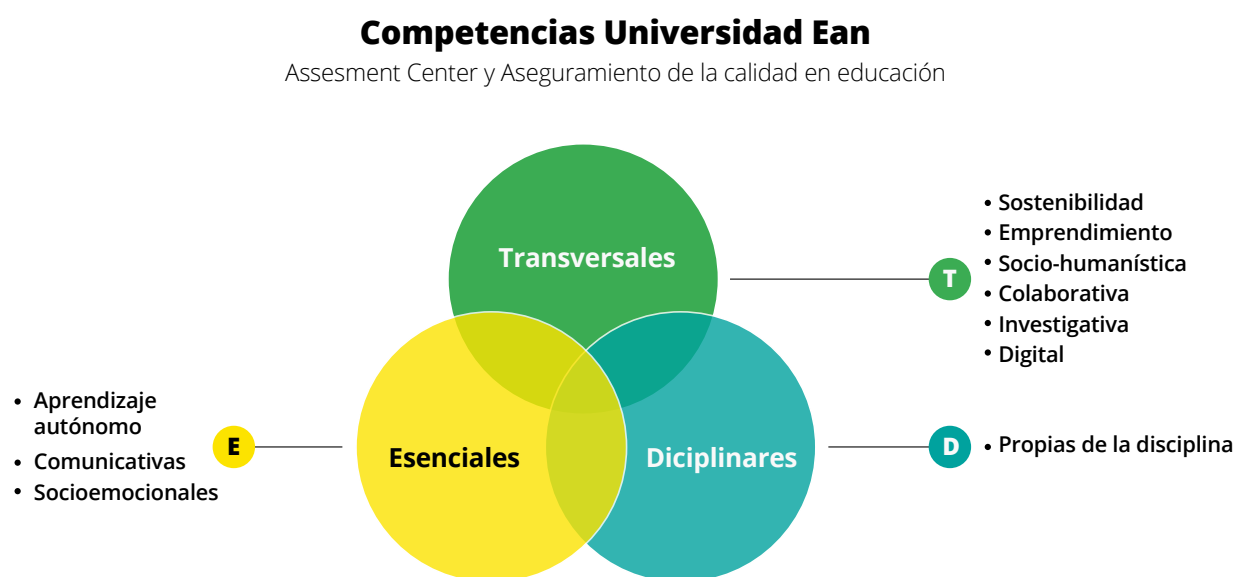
**Competencias Universidad Ean**

Assesment Center y Aseguramiento de la calidad en educación

Transversales

T

- Sostenibilidad
- Emprendimiento
- Socio-humanística
- Colaborativa
- Investigativa
- Digital

- Aprendizaje autónomo
- Comunicativas
- Socioemocionales

E

Esenciales

Diciplinares

D

- Propias de la disciplina